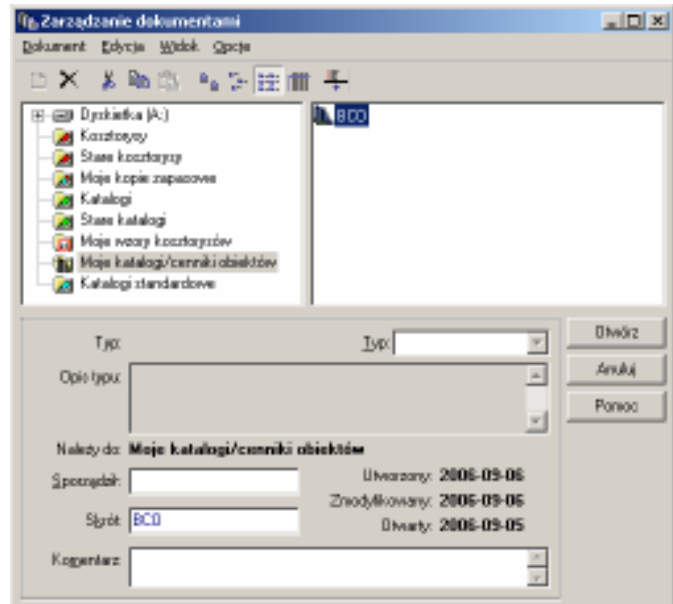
Zarządzanie dokumentami

Dokument Edycja Widok Opcje

Dyskietka (A:)
Kosztorysy
Stare kosztorysy
Moje kopie zapasowe
Katalogi
Stare katalogi
Moje wzory kosztorysów
Moje katalogi/cenniki obiektów
Katalogi standardowe

BCO

Typ:
Typ:
Opis typu:
Należy do: Moje katalogi/cenniki obiektów
Sporządził:
Skrót: BCO
Komentarz:
Utworzony: 2006-09-06
Zmodyfikowany: 2006-09-06
Otwarty: 2006-09-05

Otwórz
Anuluj
Pomoc